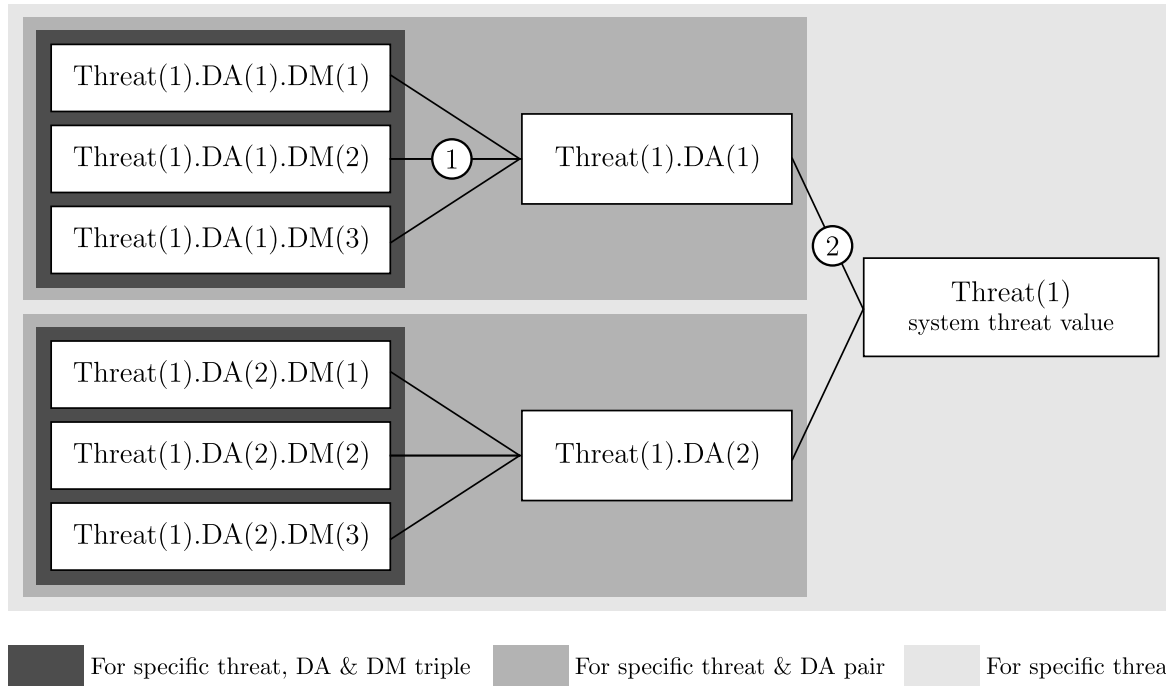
Threat(1).DA(1).DM(1)

Threat(1).DA(1).DM(2)

1

Threat(1).DA(1)

Threat(1).DA(1).DM(3)

2

Threat(1)
system threat value

Threat(1).DA(2).DM(1)

Threat(1).DA(2).DM(2)

Threat(1).DA(2)

Threat(1).DA(2).DM(3)

For specific threat, DA & DM triple

For specific threat & DA pair

For specific threa